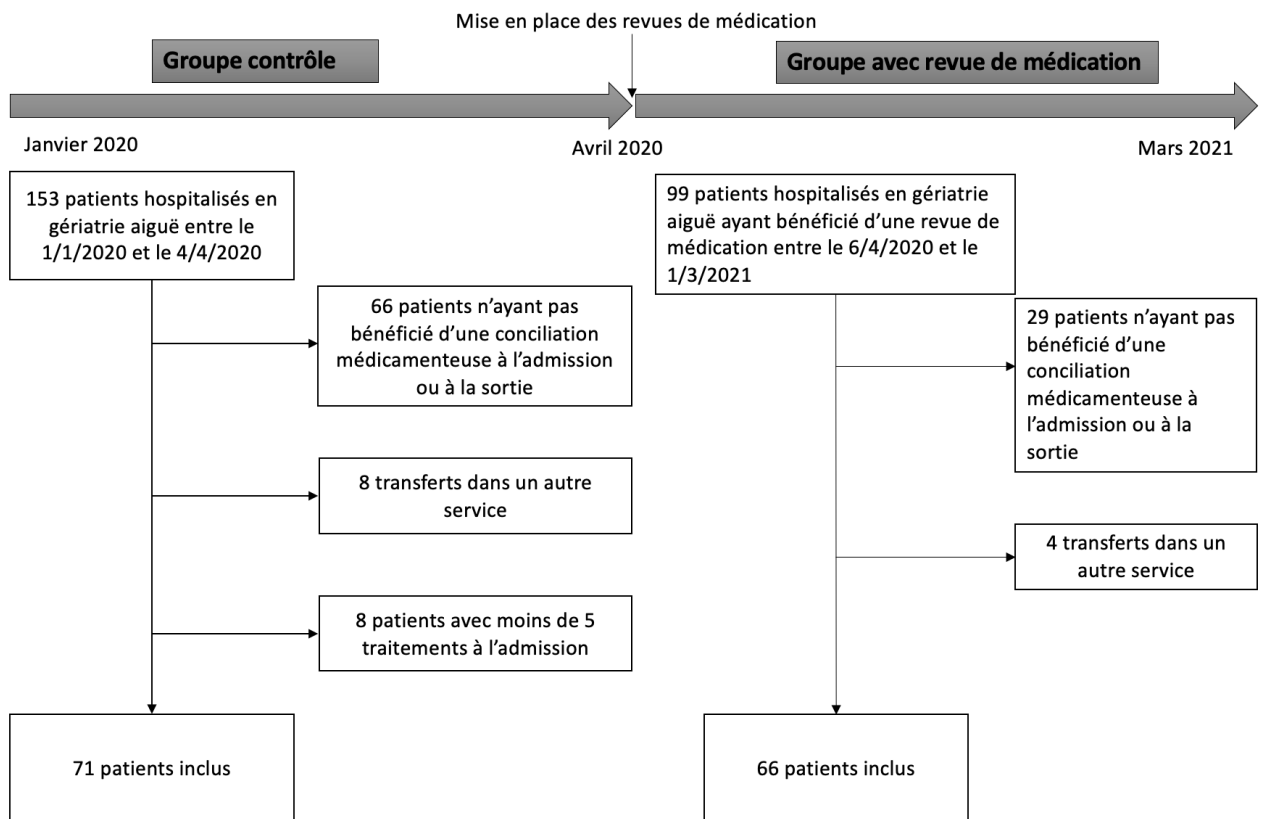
Mise en place des revues de médication

Groupe contrôle

Groupe avec revue de médication

Janvier 2020

Avril 2020

Mars 2021

153 patients hospitalisés en gériatrie aiguë entre le 1/1/2020 et le 4/4/2020

66 patients n'ayant pas bénéficié d'une conciliation médicamenteuse à l'admission ou à la sortie

8 transferts dans un autre service

8 patients avec moins de 5 traitements à l'admission

71 patients inclus

99 patients hospitalisés en gériatrie aiguë ayant bénéficié d'une revue de médication entre le 6/4/2020 et le 1/3/2021

29 patients n'ayant pas bénéficié d'une conciliation médicamenteuse à l'admission ou à la sortie

4 transferts dans un autre service

66 patients inclus